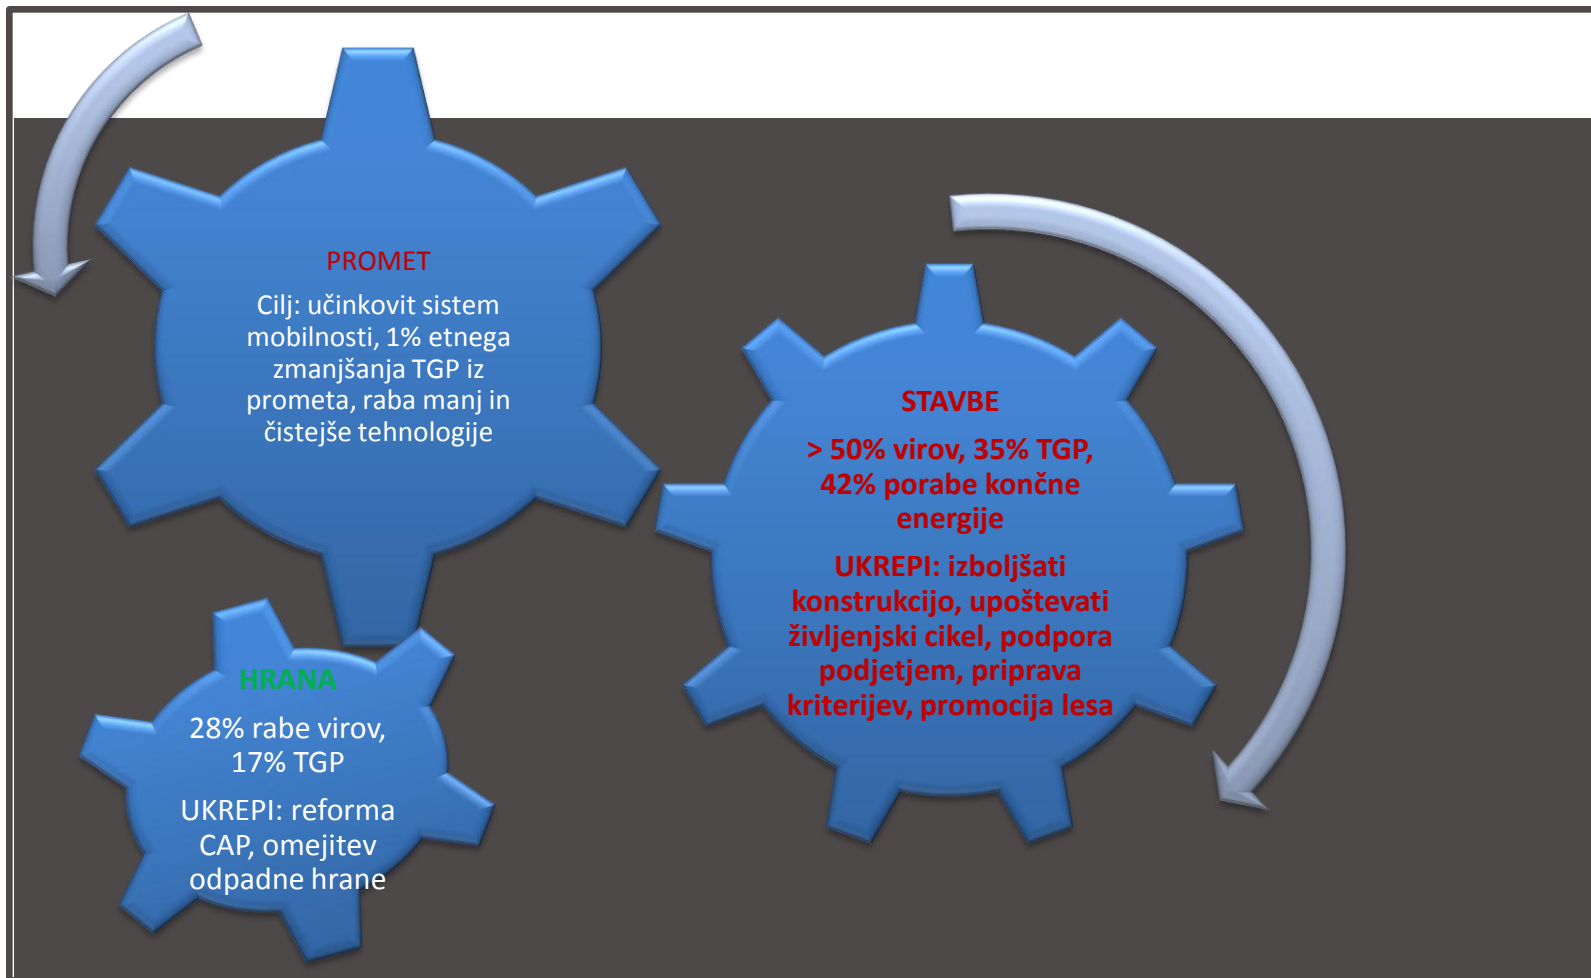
PROMET

Cilj: učinkovit sistem mobilnosti, 1% etnega zmanjšanja TGP iz prometa, raba manj in čistejše tehnologije

STAVBE

> 50% virov, 35% TGP, 42% porabe končne energije

UKREPI: izboljšati konstrukcijo, upoštevati življenjski cikel, podpora podjetjem, priprava kriterijev, promocija lesa

HRANA

28% rabe virov, 17% TGP

UKREPI: reforma CAP, omejitev odpadne hrane